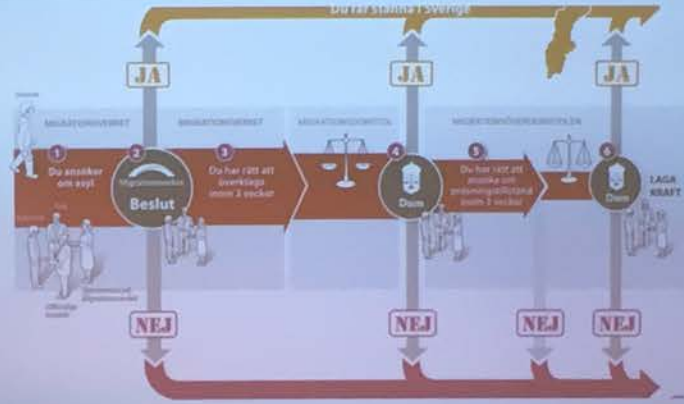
Du får stanna i Sverige

JA

JA

JA

MIGRATIONSVERKET

MIGRATIONSVERKET

MIGRATIONSDOMSTOL

MIGRATIONSÖVERDOMSTOLEN

1
Du ansöker om asyl

2
Migrationsverket
Beslut

3
Du har rätt att överklaga inom 3 veckor

4
Dom

5
Du har rätt att ansöka om prövningstillstånd inom 3 veckor

6
Dom

LAGA KRAFT

Offentligt biträde

NEJ

NEJ

NEJ

NEJ